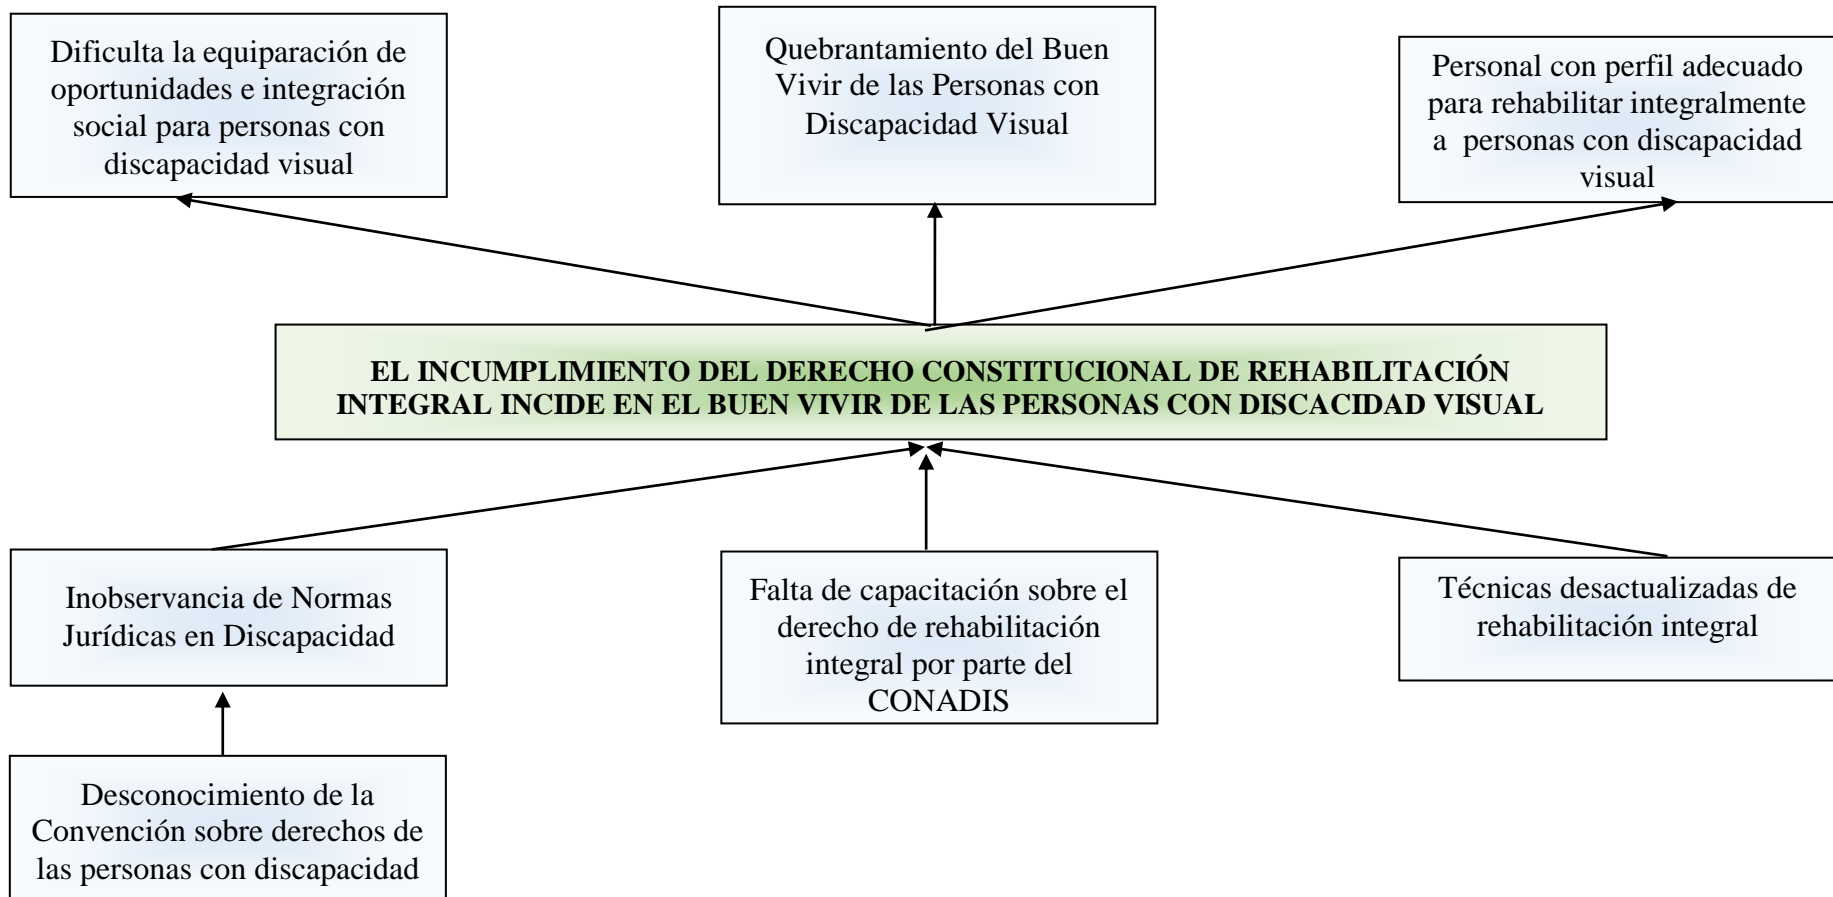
Dificulta la equiparación de oportunidades e integración social para personas con discapacidad visual

Quebrantamiento del Buen Vivir de las Personas con Discapacidad Visual

Personal con perfil adecuado para rehabilitar integralmente a personas con discapacidad visual

EL INCUMPLIMIENTO DEL DERECHO CONSTITUCIONAL DE REHABILITACIÓN INTEGRAL INCIDE EN EL BUEN VIVIR DE LAS PERSONAS CON DISCACIDAD VISUAL

Inobservancia de Normas Jurídicas en Discapacidad

Falta de capacitación sobre el derecho de rehabilitación integral por parte del CONADIS

Técnicas desactualizadas de rehabilitación integral

Desconocimiento de la Convención sobre derechos de las personas con discapacidad